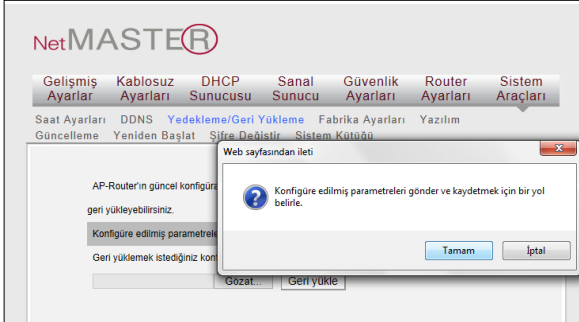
NetMASTER

Gelişmiş Ayarlar
Kablosuz Ayarları
DHCP Sunucusu
Sanal Sunucu
Güvenlik Ayarları
Router Ayarları
Sistem Araçları

Saat Ayarları DDNS Yedekleme/Geri Yükleme Fabrika Ayarları Yazılım Güncelleme Yeniden Başlat Şifre Değiştir Sistem Kütüğü

AP-Router'ın güncel konfigür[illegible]

geri yükleyebilirsiniz.

Konfigüre edilmiş parametrele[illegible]

Geri yüklemek istediğiniz konf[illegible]

Gözat... Geri yükle

Web sayfasından ileti

Konfigüre edilmiş parametreleri gönder ve kaydetmek için bir yol belirle.

Tamam İptal